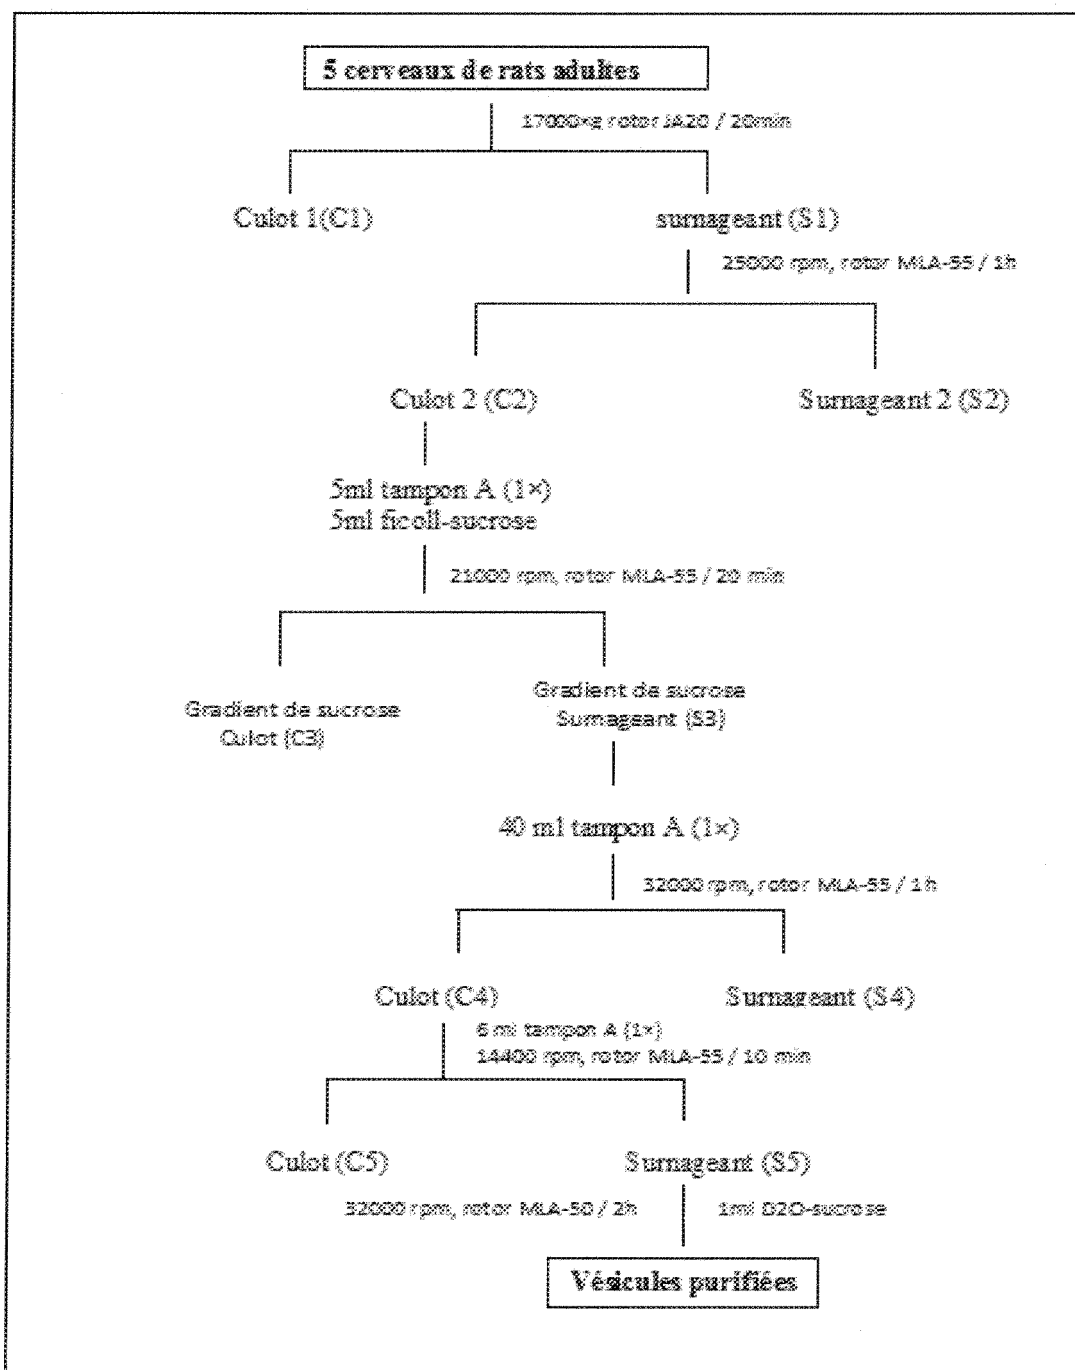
5 cerveaux de rats adultes

17000×g rotor JA20 / 20min

Culot 1(C1)

surnageant (S1)

25000 rpm, rotor MLA-55 / 1h

Culot 2 (C2)

Surnageant 2 (S2)

5ml tampon A (1×)
5ml ficoll-sucrose

21000 rpm, rotor MLA-55 / 20 min

Gradient de sucrose
Culot (C3)

Gradient de sucrose
Surnageant (S3)

40 ml tampon A (1×)

32000 rpm, rotor MLA-55 / 1 h

Culot (C4)

Surnageant (S4)

6 ml tampon A (1×)
14400 rpm, rotor MLA-55 / 10 min

Culot (C5)

Surnageant (S5)

32000 rpm, rotor MLA-50 / 2h

1ml D2O-sucrose

Vésicules purifiées